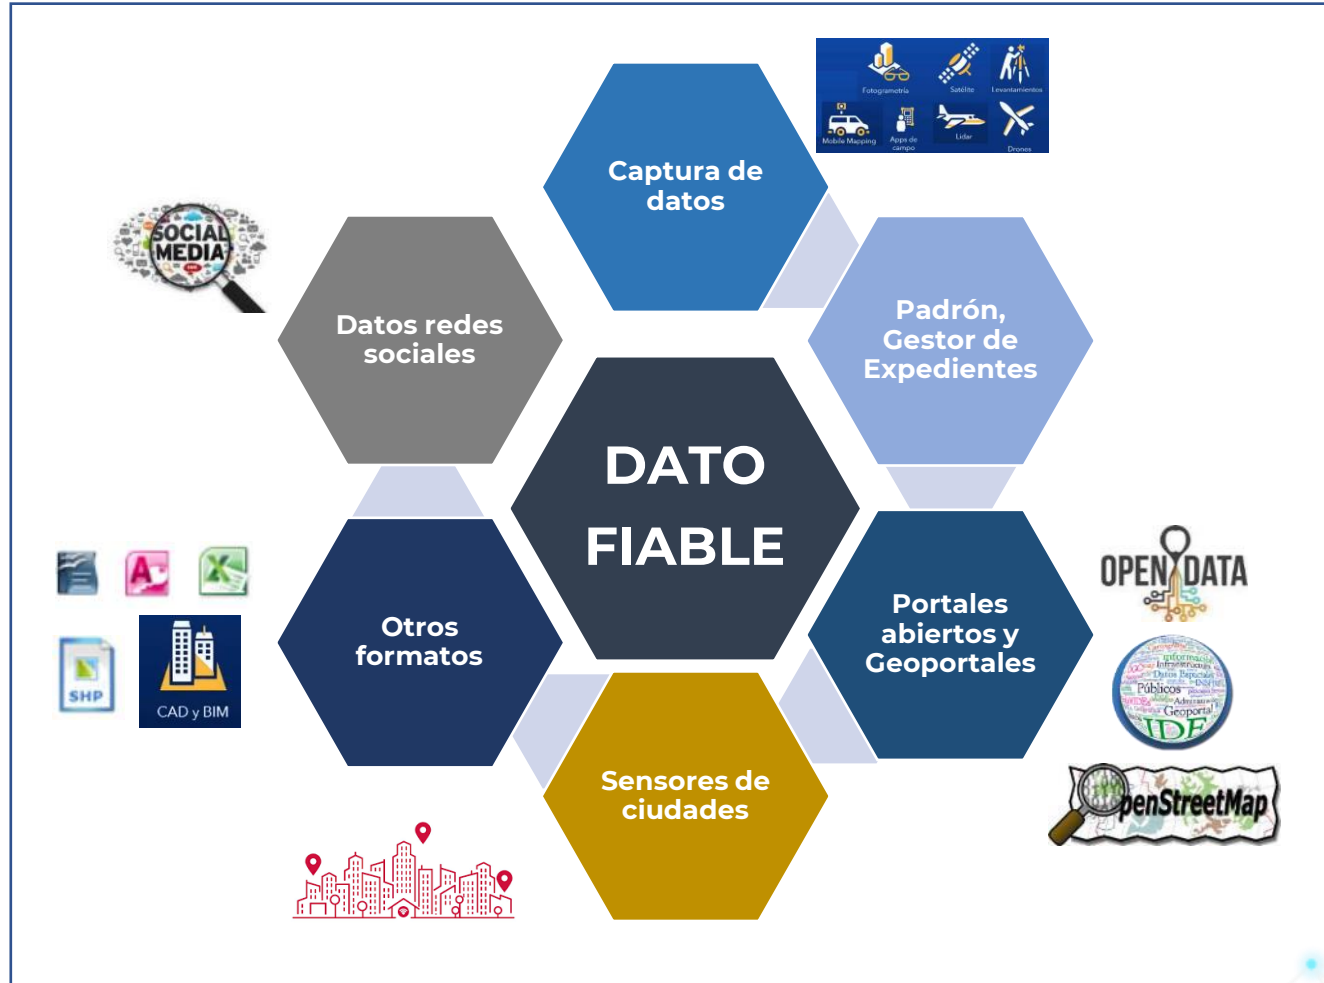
Fotogrametría Satélite Levantamientos
Mobile Mapping Apps de campo Lidar Drones

Captura de datos

SOCIAL MEDIA

Datos redes sociales

Padrón, Gestor de Expedientes

DATO FIABLE

OPEN DATA

Portales abiertos y Geoportales

Otros formatos

SHP

CAD y BIM

Información Infraestructura Datos Espaciales Públicos Administración Geoportal IDE

OpenStreetMap

Sensores de ciudades